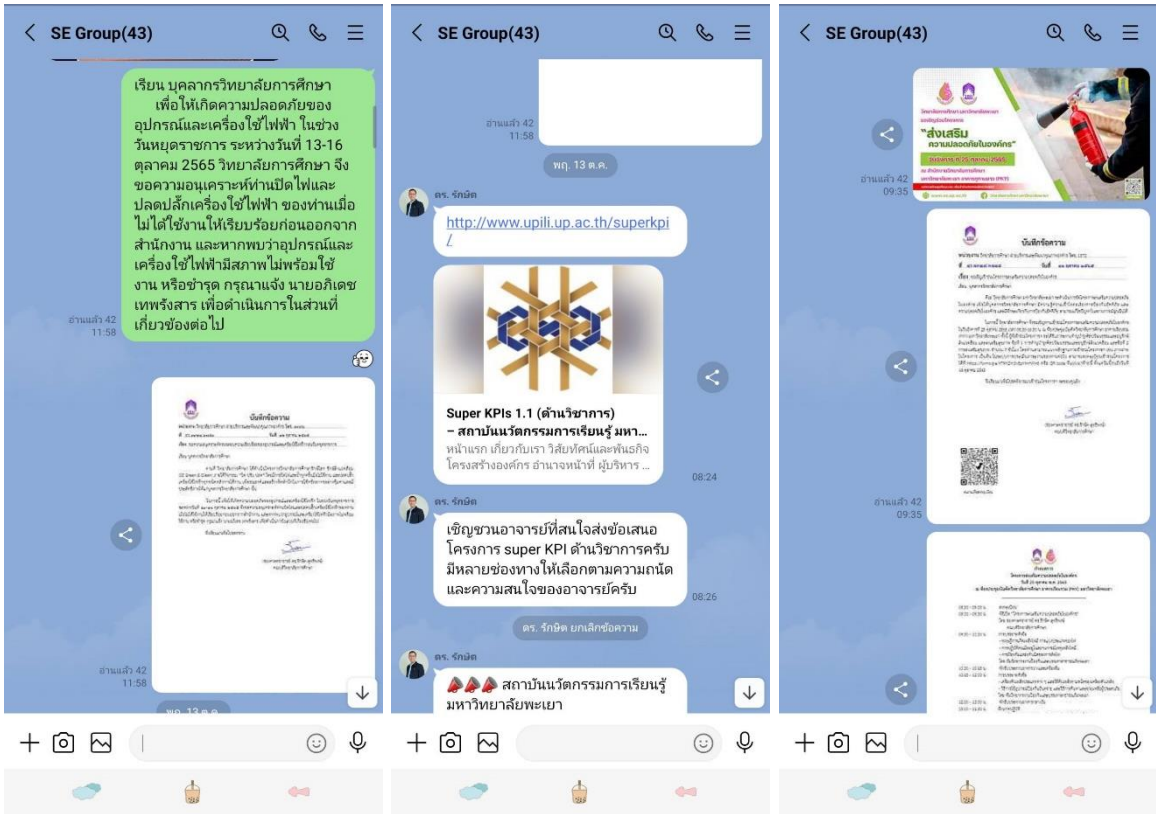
SE Group(43)

เรียน บุคลากรวิทยาลัยการศึกษา เพื่อให้เกิดความปลอดภัยของอุปกรณ์และเครื่องใช้ไฟฟ้า ในช่วงวันหยุดราชการ ระหว่างวันที่ 13-16 ตุลาคม 2565 วิทยาลัยการศึกษา จึงขอความอนุเคราะห์ท่านปิดไฟและปลดปลั๊กเครื่องใช้ไฟฟ้า ของท่านเมื่อไม่ได้ใช้งานให้เรียบร้อยก่อนออกจากสำนักงาน และหากพบว่าอุปกรณ์และเครื่องใช้ไฟฟ้ามีสภาพไม่พร้อมใช้งาน หรือชำรุด กรุณาแจ้ง นายอภิเดช เทพรังสาร เพื่อดำเนินการในส่วนที่เกี่ยวข้องต่อไป

อ่านแล้ว 42
11:58

บันทึกข้อความ

อ่านแล้ว 42
11:58

พฤ. 13 ต.ค.

SE Group(43)

อ่านแล้ว 42
11:58

พฤ. 13 ต.ค.

ดร. รักษิต

http://www.upili.up.ac.th/superkpi/

Super KPIs 1.1 (ด้านวิชาการ) – สถาบันนวัตกรรมการเรียนรู้ มหา...
หน้าแรก เกี่ยวกับเรา วิสัยทัศน์และพันธกิจ โครงสร้างองค์กร อำนาจหน้าที่ ผู้บริหาร ...

08:24

ดร. รักษิต

เชิญชวนอาจารย์ที่สนใจส่งข้อเสนอโครงการ super KPI ด้านวิชาการครับ มีหลายช่องทางให้เลือกตามความถนัดและความสนใจของอาจารย์ครับ

08:26

ดร. รักษิต ยกเลิกข้อความ

ดร. รักษิต

📣📣📣 สถาบันนวัตกรรมการเรียนรู้ มหาวิทยาลัยพะเยา

SE Group(43)

"ส่งเสริม ความปลอดภัยในองค์กร"

อ่านแล้ว 42
09:35

บันทึกข้อความ

อ่านแล้ว 42
09:35

กำหนดการ